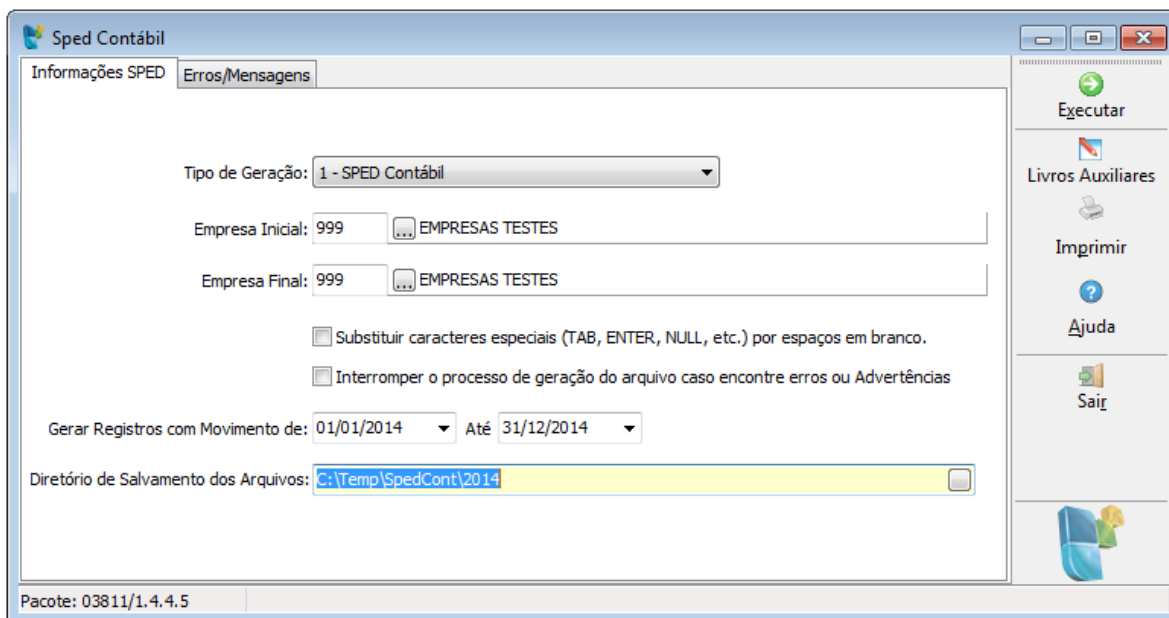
Sped Contábil

Informações SPED | Erros/Mensagens

Tipo de Geração: 1 - SPED Contábil

Empresa Inicial: 999 ... EMPRESAS TESTES

Empresa Final: 999 ... EMPRESAS TESTES

Substituir caracteres especiais (TAB, ENTER, NULL, etc.) por espaços em branco.

Interromper o processo de geração do arquivo caso encontre erros ou Advertências

Gerar Registros com Movimento de: 01/01/2014 Até 31/12/2014

Diretório de Salvamento dos Arquivos: C:\Temp\SpedCont\2014

Executar

Livros Auxiliares

Imprimir

Ajuda

Sair

Pacote: 03811/1.4.4.5